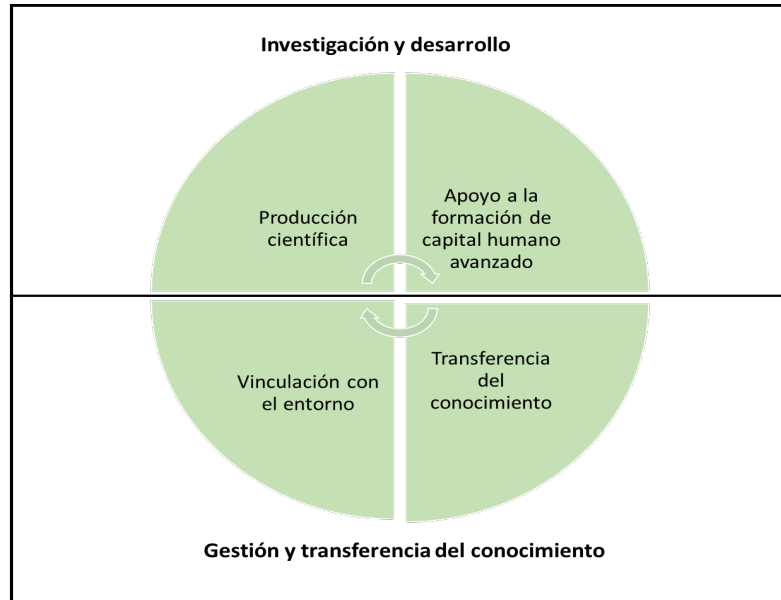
Investigación y desarrollo

Producción científica

Apoyo a la formación de capital humano avanzado

Vinculación con el entorno

Transferencia del conocimiento

Gestión y transferencia del conocimiento